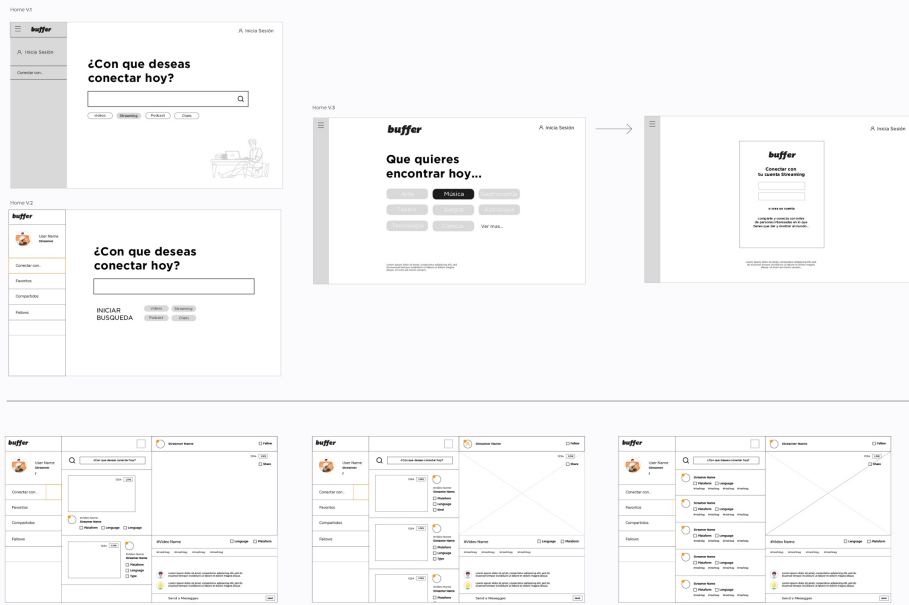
Home V.1

buffer

Inicia Sesión

Conectar con...

Inicia Sesión

¿Con que deseas conectar hoy?

Videos Streaming Podcast Clases

Home V.2

buffer

User Name Streamer

Conectar con...

Favoritos

Compartidos

Fallows

¿Con que deseas conectar hoy?

INICIAR BUSQUEDA

Videos Streaming Podcast Clases

Home V.3

buffer

Inicia Sesión

Que quieres encontrar hoy...

Arte Música Gastronomía

Teatro Deportes Astronomía

Tecnología Ciencia Ver mas...

Inicia Sesión

buffer

Conectar con tu cuenta Streaming

o crea un cuenta

buffer

User Name Streamer

Conectar con...

Favoritos

Compartidos

Fallows

¿Con que deseas conectar hoy?

Streamer Name

Follow

Share

Platform Language Language

#Video Name

Platform

Send a Messeges

Send

buffer

User Name Streamer

Conectar con...

Favoritos

Compartidos

Fallows

¿Con que deseas conectar hoy?

Streamer Name

Follow

Share

#Video Name

Language Platform

Send a Messeges

Send

buffer

User Name Streamer

Conectar con...

Favoritos

Compartidos

Fallows

¿Con que deseas conectar hoy?

Streamer Name

Follow

Share

Streamer Name

Platform Language

#Video Name

Language Platform

Send a Messeges

Send